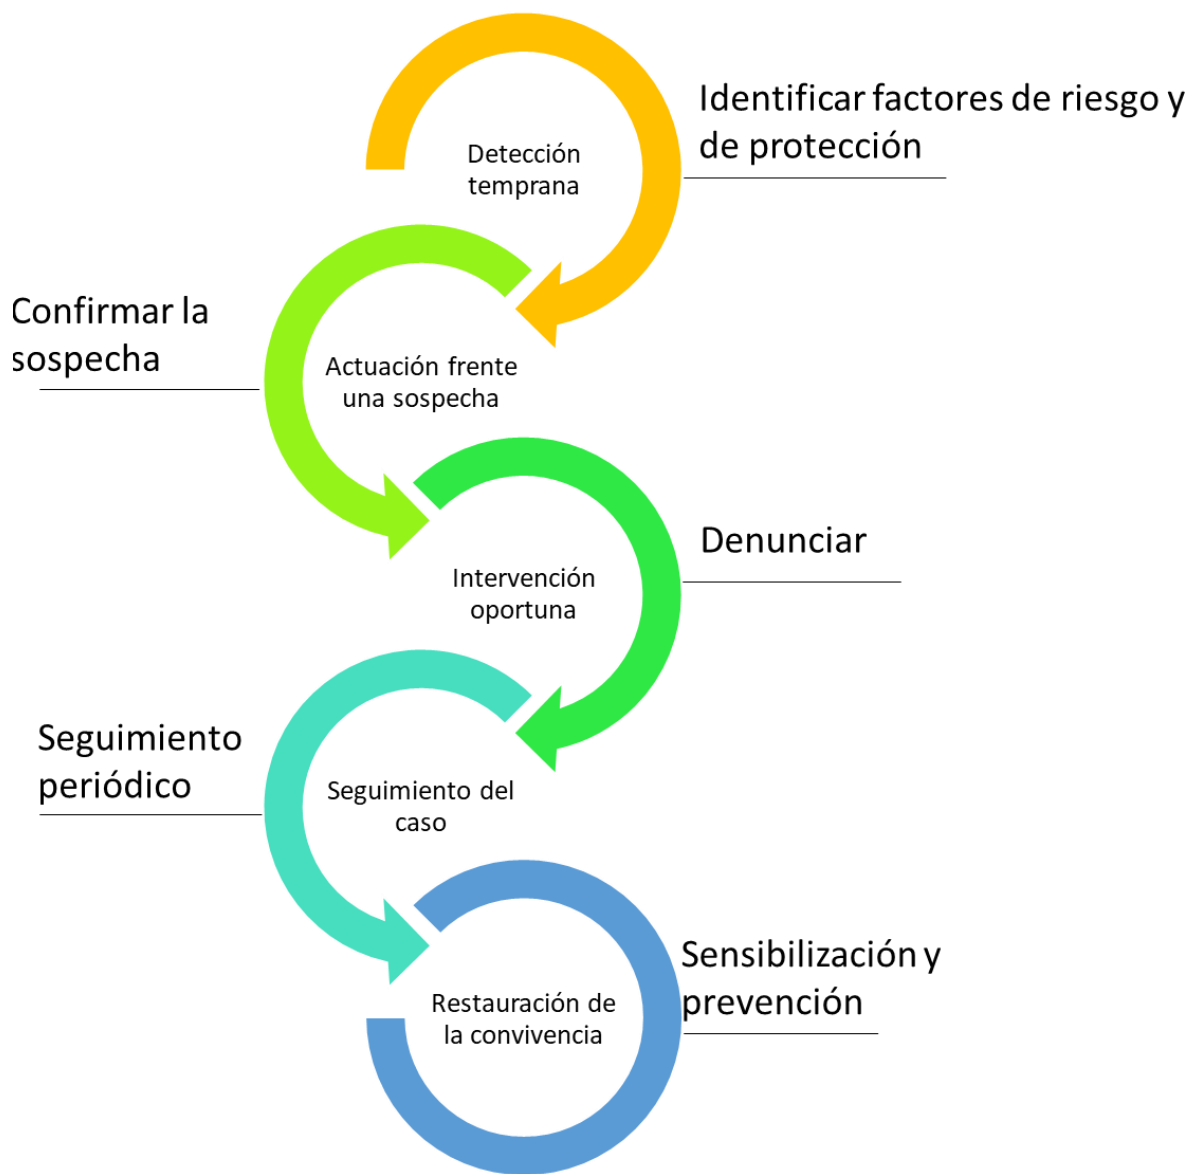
Detección temprana

Identificar factores de riesgo y de protección

Confirmar la sospecha

Actuación frente una sospecha

Intervención oportuna

Denunciar

Seguimiento periódico

Seguimiento del caso

Restauración de la convivencia

Sensibilización y prevención